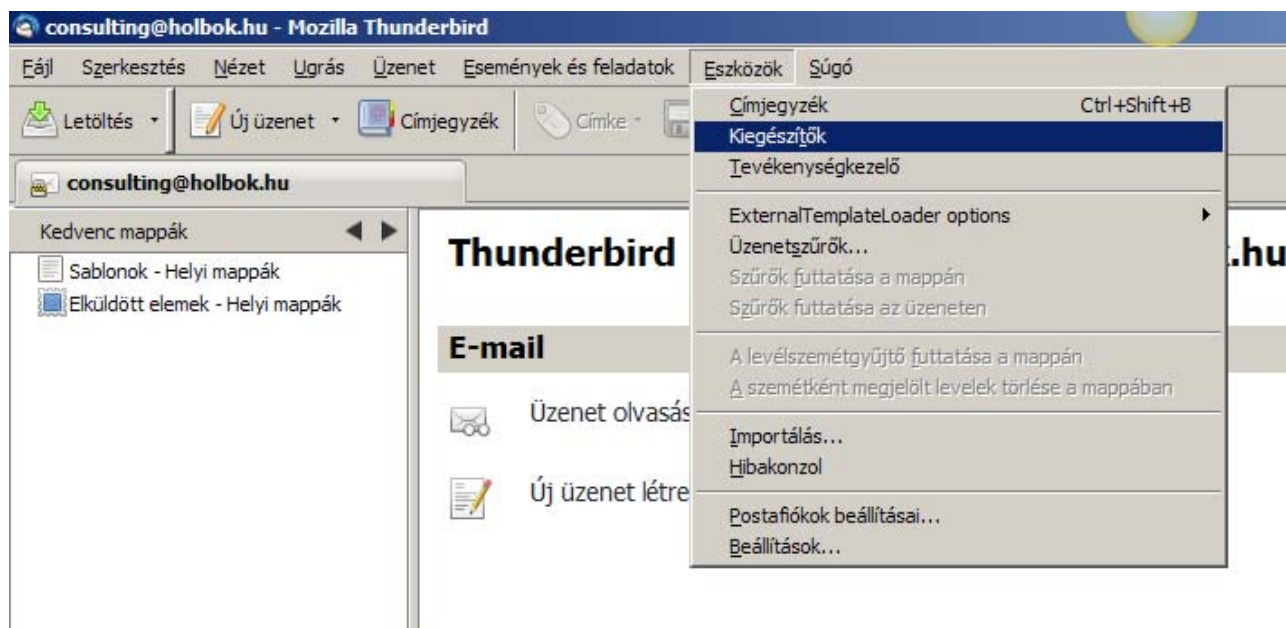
consulting@holbok.hu - Mozilla Thunderbird

Fájl Szerkesztés Nézet Ugrás Üzenet Események és feladatok Eszközök Súgó

Letöltés Új üzenet Címjegyzék Címke

consulting@holbok.hu

Kedvenc mappák

Sablonok - Helyi mappák
Elküldött elemek - Helyi mappák

Thunderbird

.hu

E-mail

Üzenet olvasás

Új üzenet létre

Címjegyzék Ctrl+Shift+B
Kiegészítők
Tevékenységkezelő
ExternalTemplateLoader options
Üzenetszűrők...
Szűrők futtatása a mappán
Szűrők futtatása az üzeneten
A levélszemétgyűjtő futtatása a mappán
A szemétként megjelölt levelek törlése a mappában
Importálás...
Hibakonzol
Postafiókok beállításai...
Beállítások...